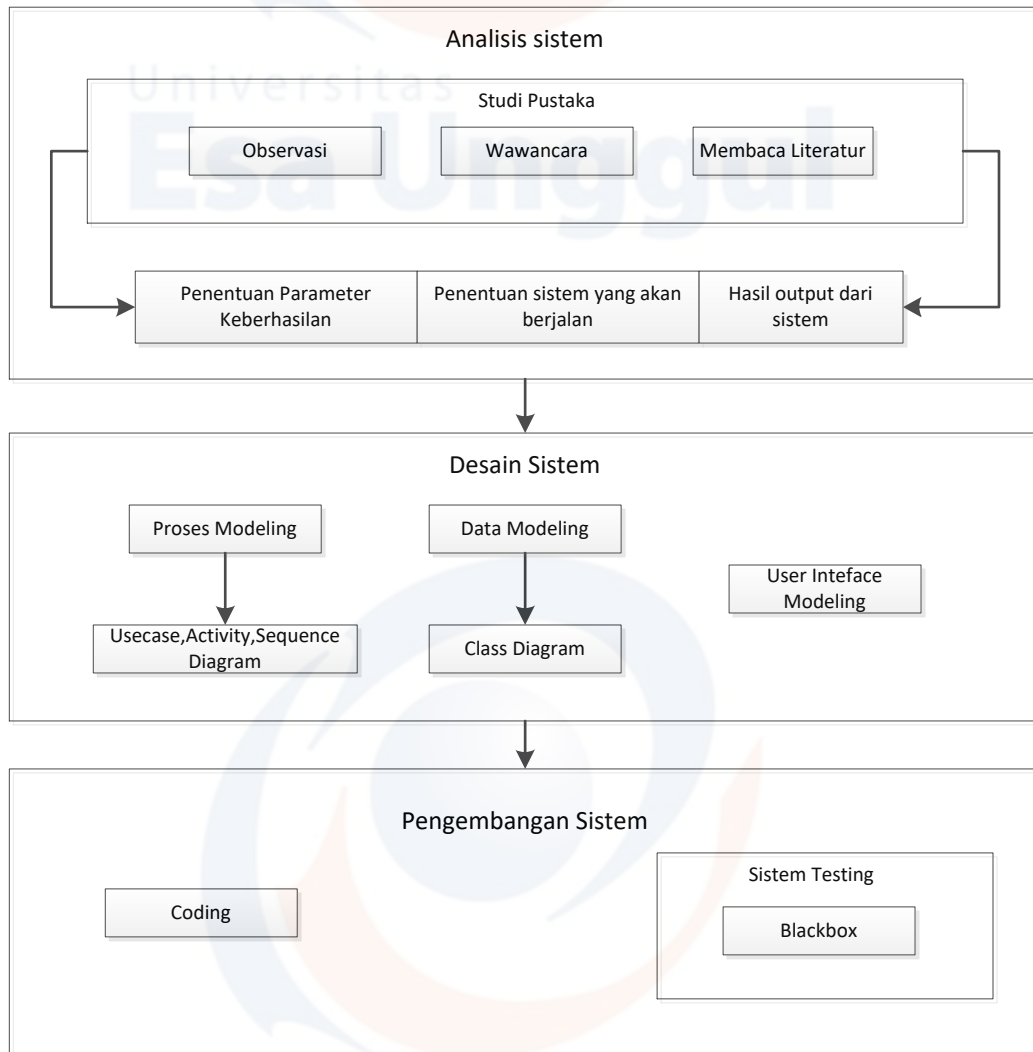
Universitas Esa Unggul

Analisis sistem

Studi Pustaka

Observasi

Wawancara

Membaca Literatur

Penentuan Parameter Keberhasilan

Penentuan sistem yang akan berjalan

Hasil output dari sistem

Desain Sistem

Proses Modeling

Data Modeling

User Inteface Modeling

Usecase,Activity,Sequence Diagram

Class Diagram

Pengembangan Sistem

Coding

Sistem Testing

Blackbox